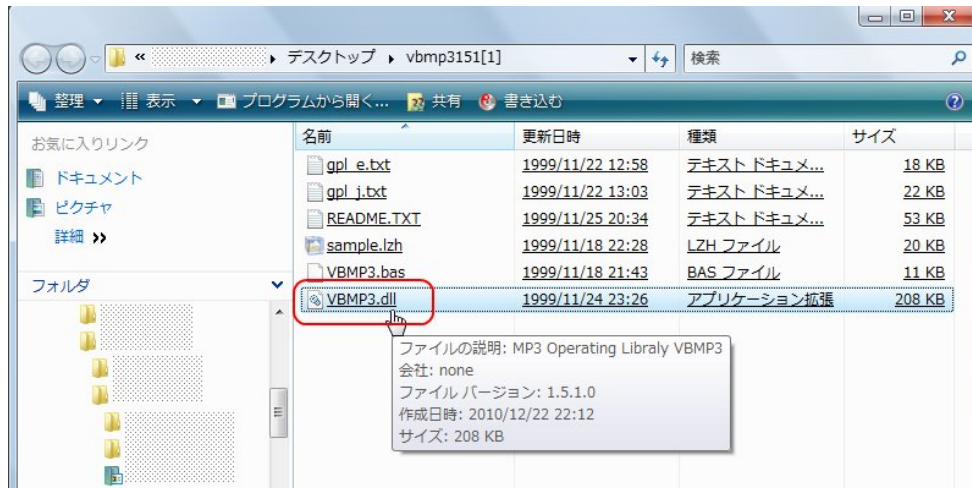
« ▸ デスクトップ ▸ vbmp3151[1]

検索

整理 ▾ 表示 ▾ プログラムから開く... 共有 書き込む

お気に入りリンク

ドキュメント

ピクチャ

詳細 »

フォルダ

| 名前 | 更新日時 | 種類 | サイズ |
|---|---|---|---|
| gpl_e.txt | 1999/11/22 12:58 | テキスト ドキュメ... | 18 KB |
| gpl_j.txt | 1999/11/22 13:03 | テキスト ドキュメ... | 22 KB |
| README.TXT | 1999/11/25 20:34 | テキスト ドキュメ... | 53 KB |
| sample.lzh | 1999/11/18 22:28 | LZH ファイル | 20 KB |
| VBMP3.bas | 1999/11/18 21:43 | BAS ファイル | 11 KB |
| VBMP3.dll | 1999/11/24 23:26 | アプリケーション拡張 | 208 KB |

ファイルの説明: MP3 Operating Libraly VBMP3
会社: none
ファイル バージョン: 1.5.1.0
作成日時: 2010/12/22 22:12
サイズ: 208 KB